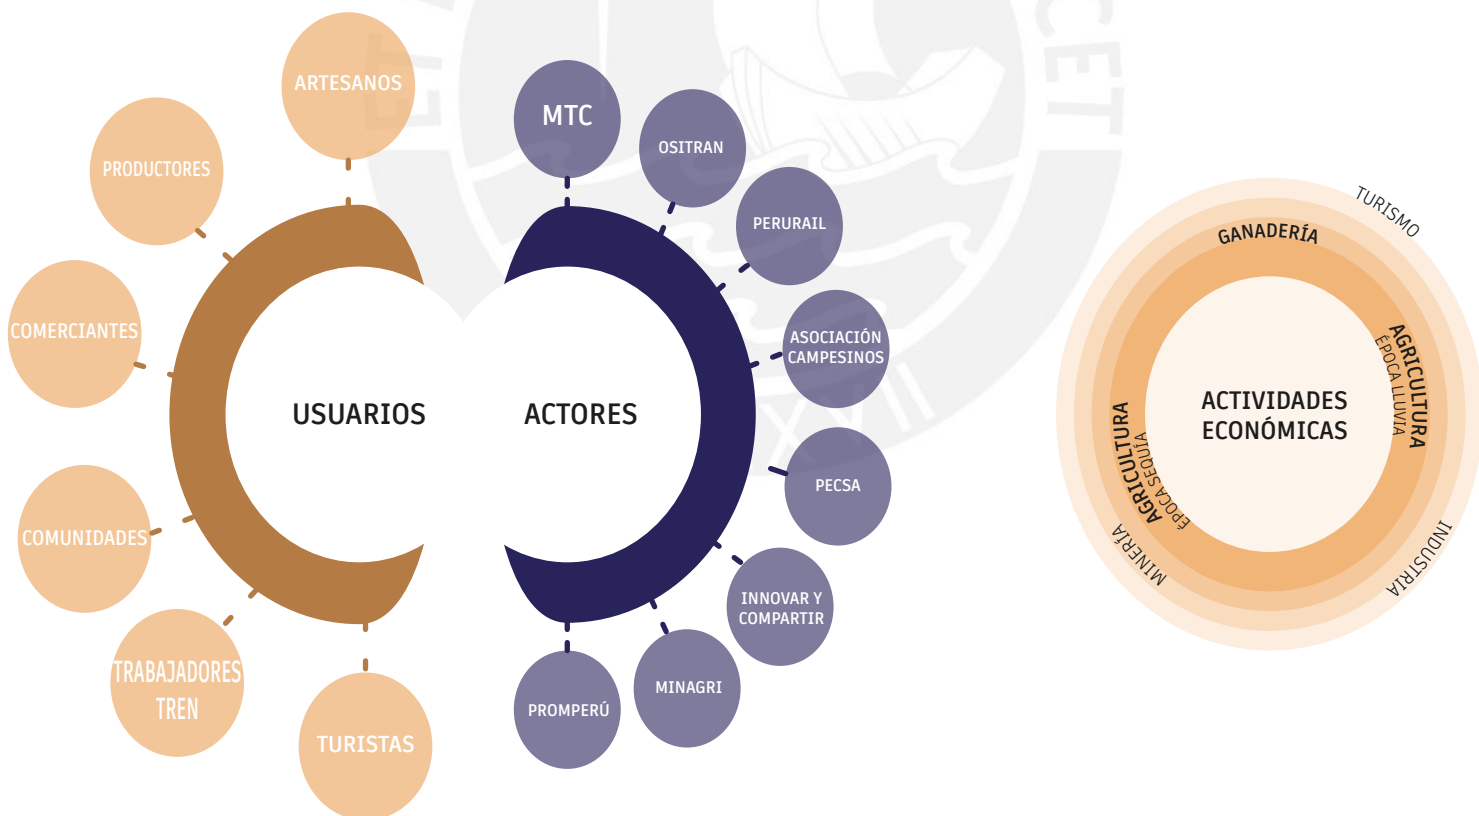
ARTESANOS

PRODUCTORES

COMERCIANTES

COMUNIDADES

TRABAJADORES TREN

TURISTAS

USUARIOS

ACTORES

MTC

OSITRAN

PERURAIL

ASOCIACIÓN CAMPESINOS

PECSA

INNOVAR Y COMPARTIR

MINAGRI

PROMPERÚ

TURISMO

GANADERÍA

AGRICULTURA
EPOCA LLUVIA

ACTIVIDADES ECONÓMICAS

AGRICULTURA
EPOCA SEQUÍA

MINERÍA

INDUSTRIA